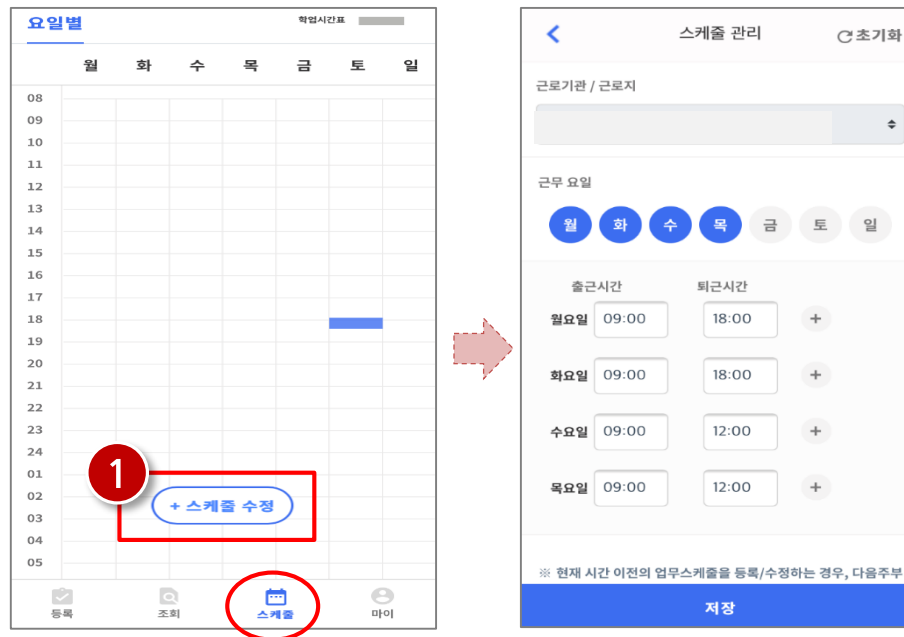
요일별

학업시간표

| | 월 | 화 | 수 | 목 | 금 | 토 | 일 |
|---|---|---|---|---|---|---|---|
| 08 | | | | | | | |
| 09 | | | | | | | |
| 10 | | | | | | | |
| 11 | | | | | | | |
| 12 | | | | | | | |
| 13 | | | | | | | |
| 14 | | | | | | | |
| 15 | | | | | | | |
| 16 | | | | | | | |
| 17 | | | | | | | |
| 18 | | | | | | | |
| 19 | | | | | | | |
| 20 | | | | | | | |
| 21 | | | | | | | |
| 22 | | | | | | | |
| 23 | | | | | | | |
| 24 | | | | | | | |
| 01 | | | | | | | |
| 02 | | | | | | | |
| 03 | | | | | | | |
| 04 | | | | | | | |
| 05 | | | | | | | |

1

+ 스케줄 수정

등록 조회 스케줄 마이

스케줄 관리

초기화

근로기관 / 근로지

근무 요일

월 화 수 목 금 토 일

출근시간 퇴근시간

월요일 09:00 18:00 +

화요일 09:00 18:00 +

수요일 09:00 12:00 +

목요일 09:00 12:00 +

※ 현재 시간 이전의 업무스케줄을 등록/수정하는 경우, 다음주부

저장